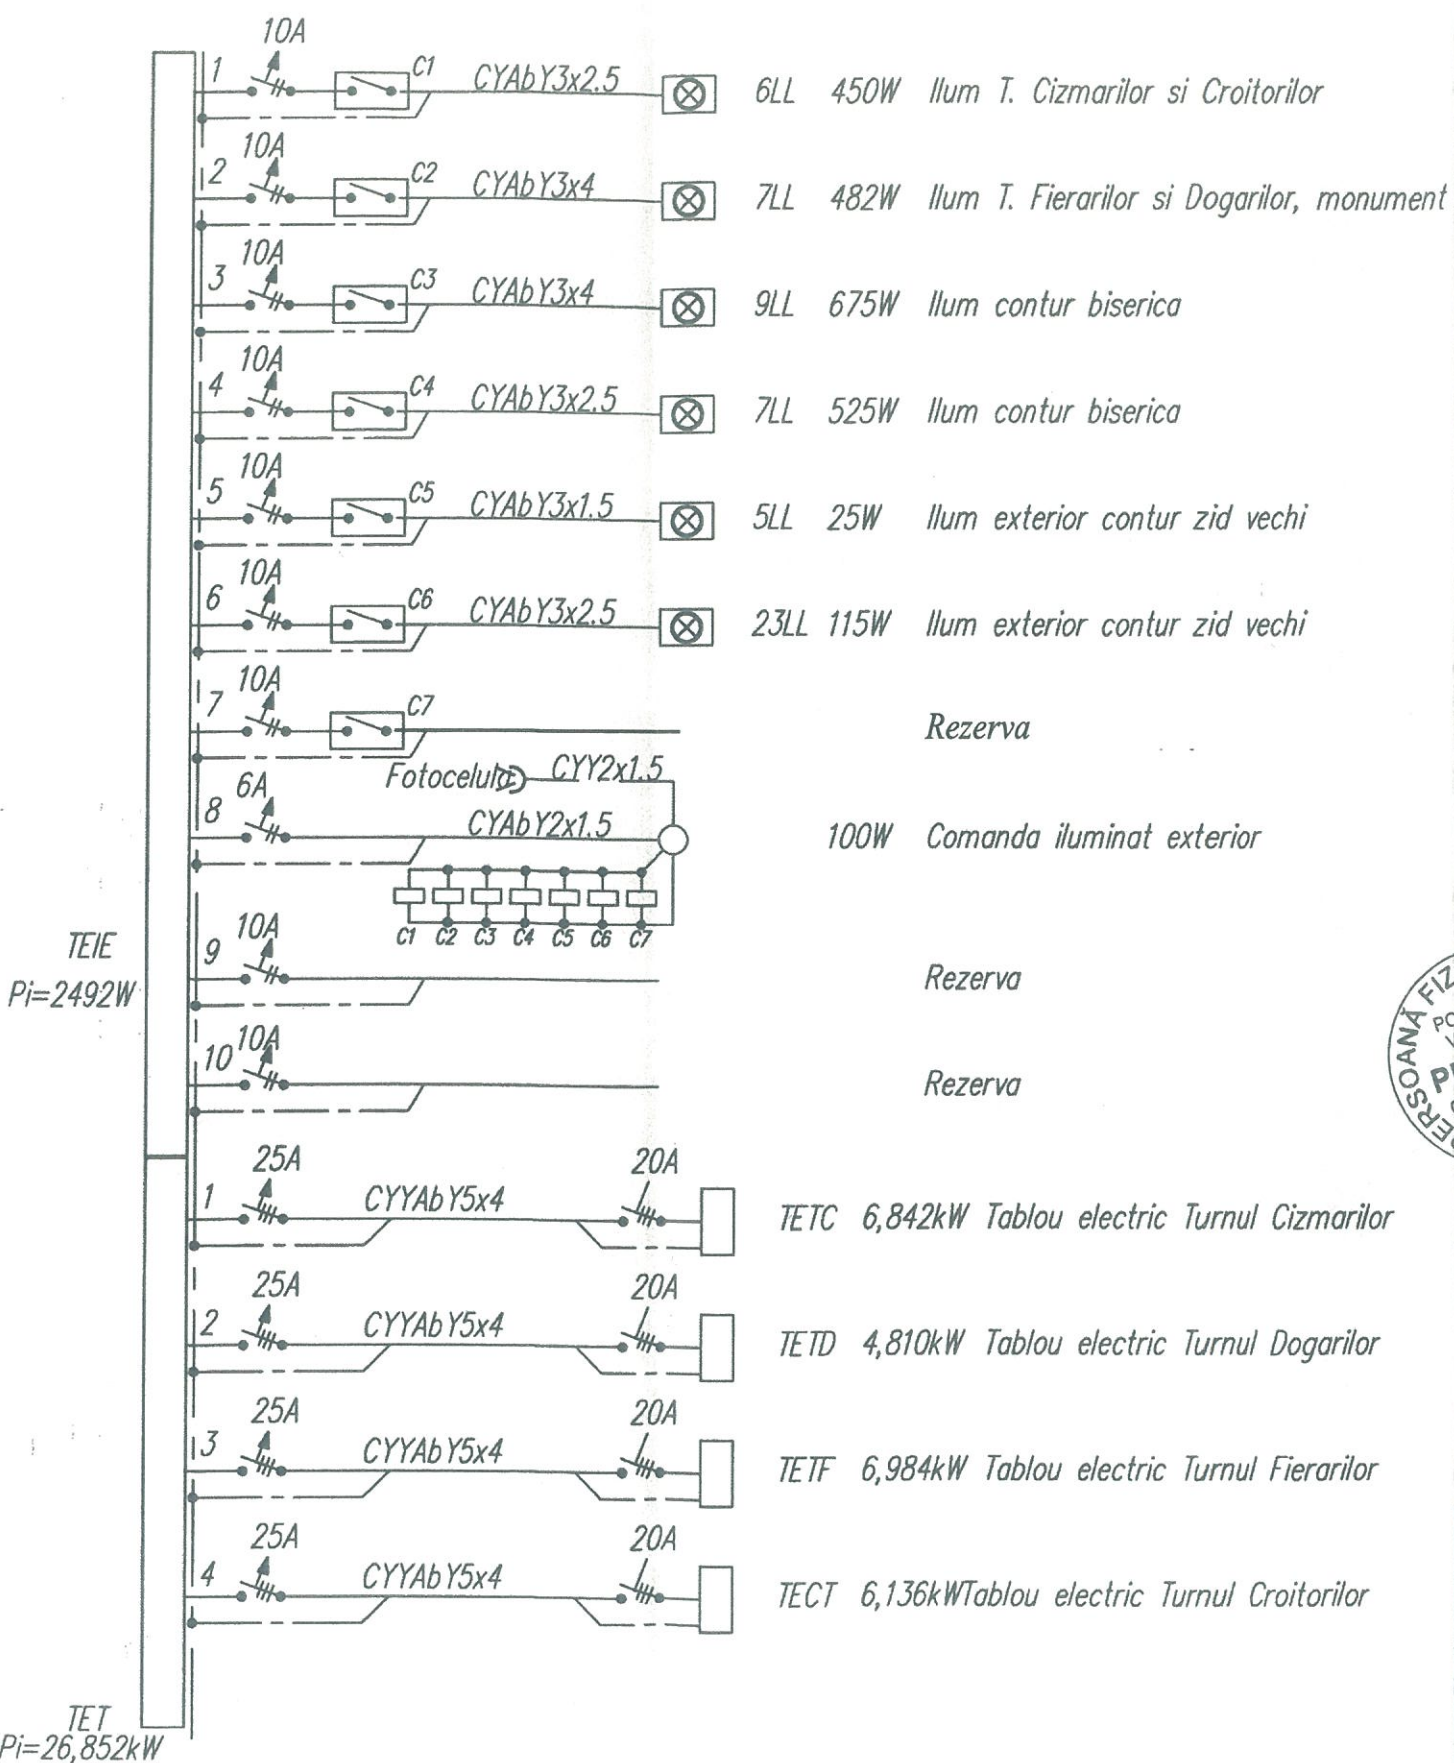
10A
1 C1 CYAbY3x2.5 6LL 450W Ilum T. Cizmarilor si Croitorilor

10A
2 C2 CYAbY3x4 7LL 482W Ilum T. Fierarilor si Dogarilor, monument

10A
3 C3 CYAbY3x4 9LL 675W Ilum contur biserica

10A
4 C4 CYAbY3x2.5 7LL 525W Ilum contur biserica

10A
5 C5 CYAbY3x1.5 5LL 25W Ilum exterior contur zid vechi

10A
6 C6 CYAbY3x2.5 23LL 115W Ilum exterior contur zid vechi

10A
7 C7 Rezerva

Fotocelula CYY2x1.5
6A
8 CYAbY2x1.5 100W Comanda iluminat exterior

C1 C2 C3 C4 C5 C6 C7

TEIE
Pi=2492W

10A
9 Rezerva

10A
10 Rezerva

25A 20A
1 CYYAbY5x4 TETC 6,842kW Tablou electric Turnul Cizmarilor

25A 20A
2 CYYAbY5x4 TETD 4,810kW Tablou electric Turnul Dogarilor

25A 20A
3 CYYAbY5x4 TETF 6,984kW Tablou electric Turnul Fierarilor

25A 20A
4 CYYAbY5x4 TECT 6,136kWTablou electric Turnul Croitorilor

TET
Pi=26,852kW

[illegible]RSOANĂ FIZ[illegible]